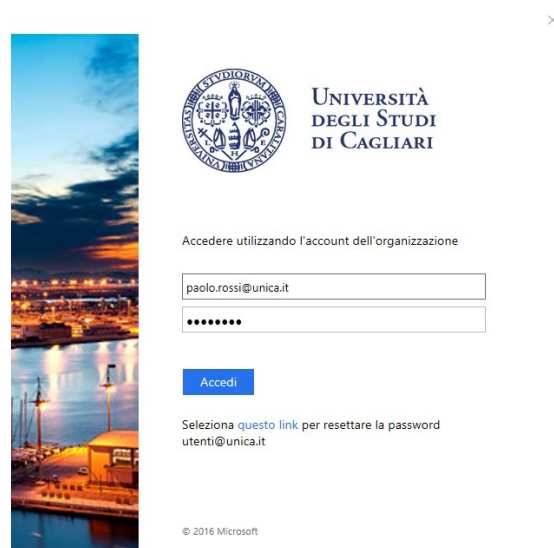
×

UNIVERSITÀ DEGLI STUDI DI CAGLIARI

SIGILLUM STUDIORUM UNIVERSITATIS CARALITANAE

Accedere utilizzando l'account dell'organizzazione

paolo.rossi@unica.it

••••••••

Accedi

Seleziona questo link per resettare la password utenti@unica.it

© 2016 Microsoft